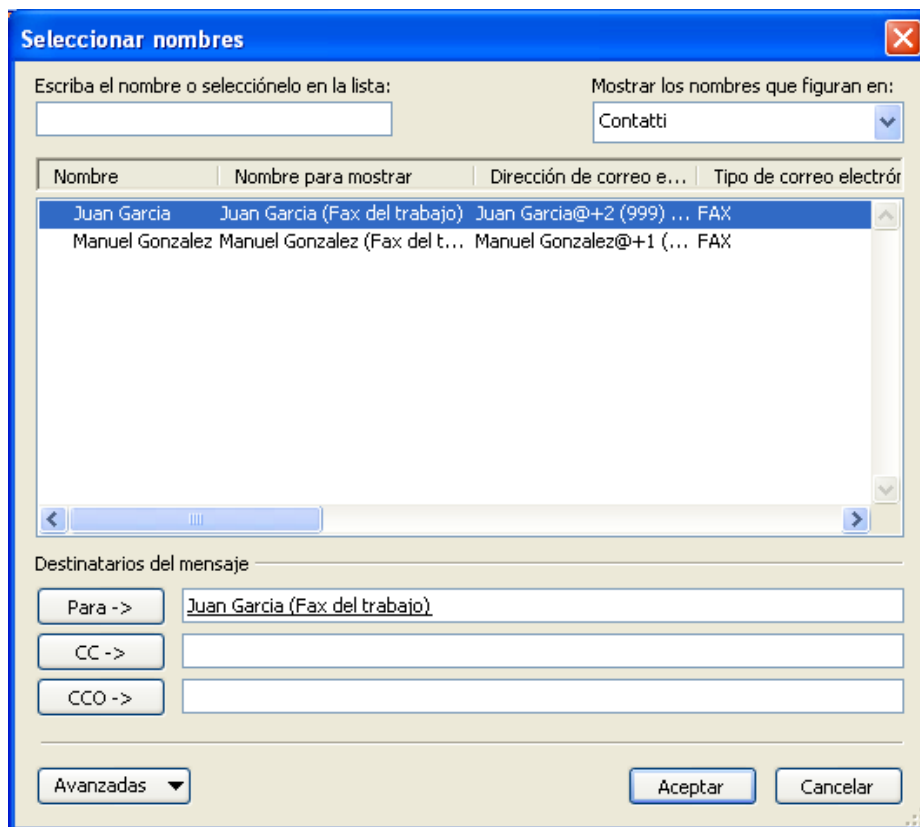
Seleccionar nombres

Escriba el nombre o selecciónelo en la lista:

Mostrar los nombres que figuran en:
Contatti

| Nombre | Nombre para mostrar | Dirección de correo e... | Tipo de correo electrór |
|---|---|---|---|
| Juan Garcia | Juan Garcia (Fax del trabajo) | Juan Garcia@+2 (999) ... | FAX |
| Manuel Gonzalez | Manuel Gonzalez (Fax del t... | Manuel Gonzalez@+1 (... | FAX |

Destinatarios del mensaje

Para -> Juan Garcia (Fax del trabajo)
CC ->
CCO ->

Avanzadas

Aceptar
Cancelar